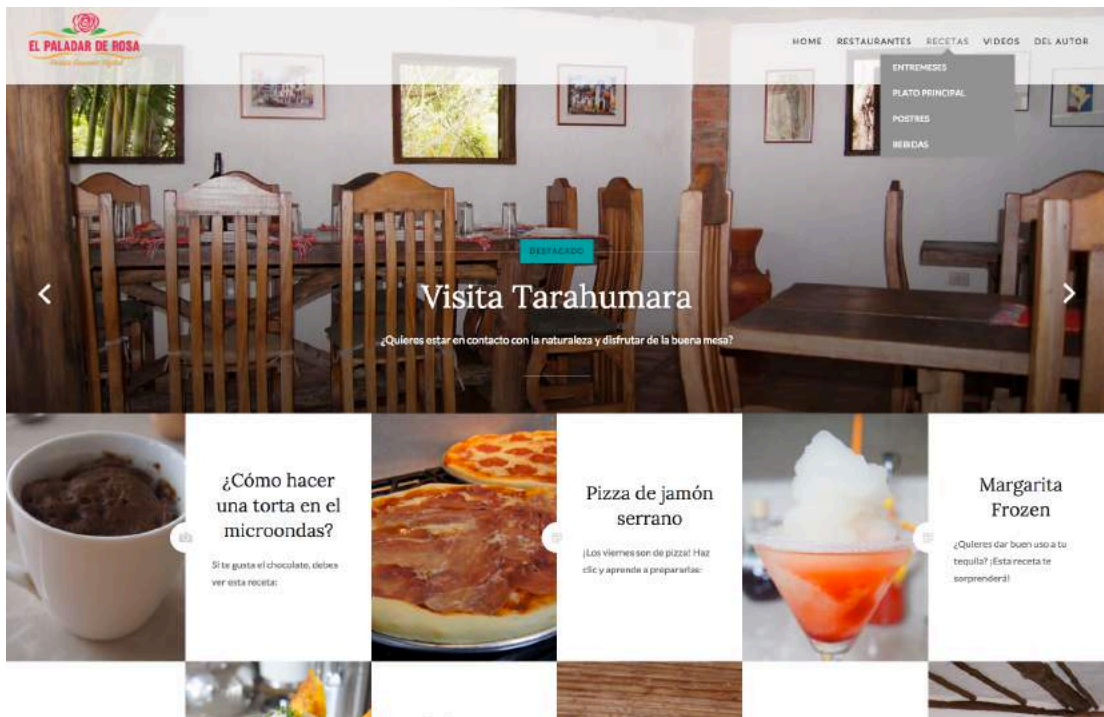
EL PALADAR DE ROSA
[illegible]

HOME RESTAURANTES RECETAS VIDEOS DEL AUTOR

ENTREMESES
PLATO PRINCIPAL
POSTRES
BEBIDAS

DESTACADO

Visita Tarahumara

¿Quieres estar en contacto con la naturaleza y disfrutar de la buena mesa?

¿Cómo hacer una torta en el microondas?

Si te gusta el chocolate, debes ver esta receta:

Pizza de jamón serrano

¡Los viernes son de pizza! Haz clic y aprende a prepararlas:

Margarita Frozen

¿Quieres dar buen uso a tu tequila? ¡Esta receta te sorprenderá!